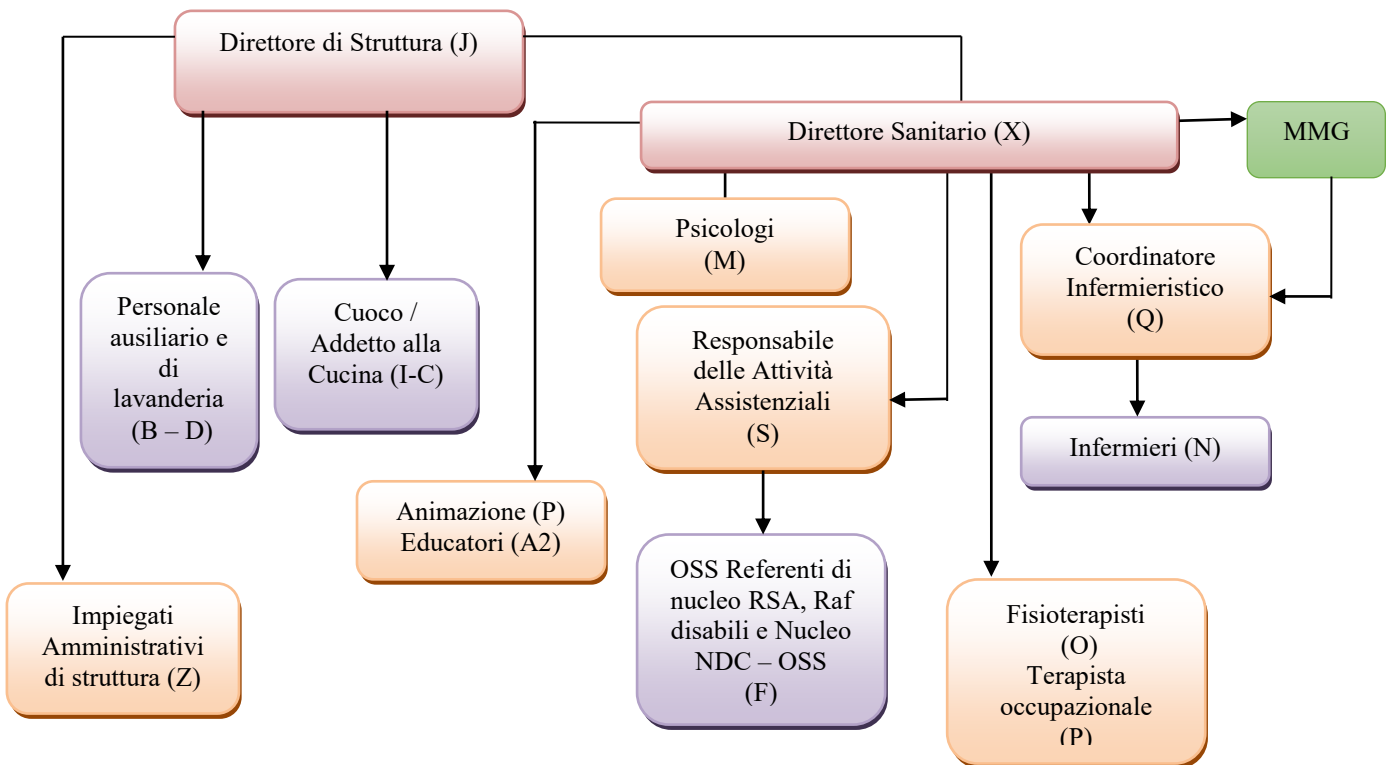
Direttore di Struttura (J)

Direttore Sanitario (X)

MMG

Psicologi (M)

Coordinatore Infermieristico (Q)

Personale ausiliario e di lavanderia (B – D)

Cuoco / Addetto alla Cucina (I-C)

Responsabile delle Attività Assistenziali (S)

Infermieri (N)

Animazione (P) Educatori (A2)

OSS Referenti di nucleo RSA, Raf disabili e Nucleo NDC – OSS (F)

Impiegati Amministrativi di struttura (Z)

Fisioterapisti (O) Terapista occupazionale (P)